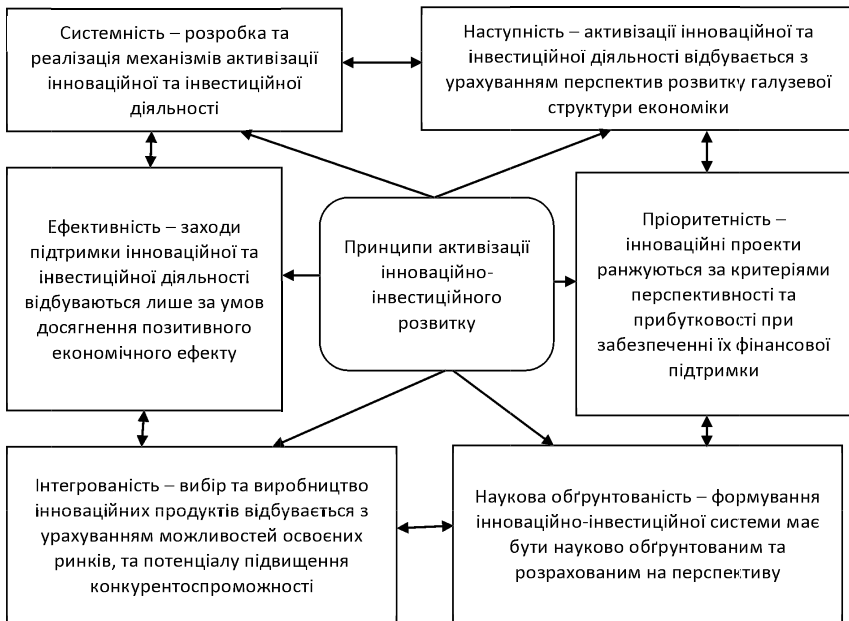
Системність – розробка та реалізація механізмів активізації інноваційної та інвестиційної діяльності

Наступність – активізації інноваційної та інвестиційної діяльності відбувається з урахуванням перспектив розвитку галузевої структури економіки

Ефективність – заходи підтримки інноваційної та інвестиційної діяльності відбуваються лише за умов досягнення позитивного економічного ефекту

Принципи активізації інноваційно-інвестиційного розвитку

Пріоритетність – інноваційні проекти ранжуються за критеріями перспективності та прибутковості при забезпеченні їх фінансової підтримки

Інтегрованість – вибір та виробництво інноваційних продуктів відбувається з урахуванням можливостей освоєних ринків, та потенціалу підвищення конкурентоспроможності

Наукова обґрунтованість – формування інноваційно-інвестиційної системи має бути науково обґрунтованим та розрахованим на перспективу